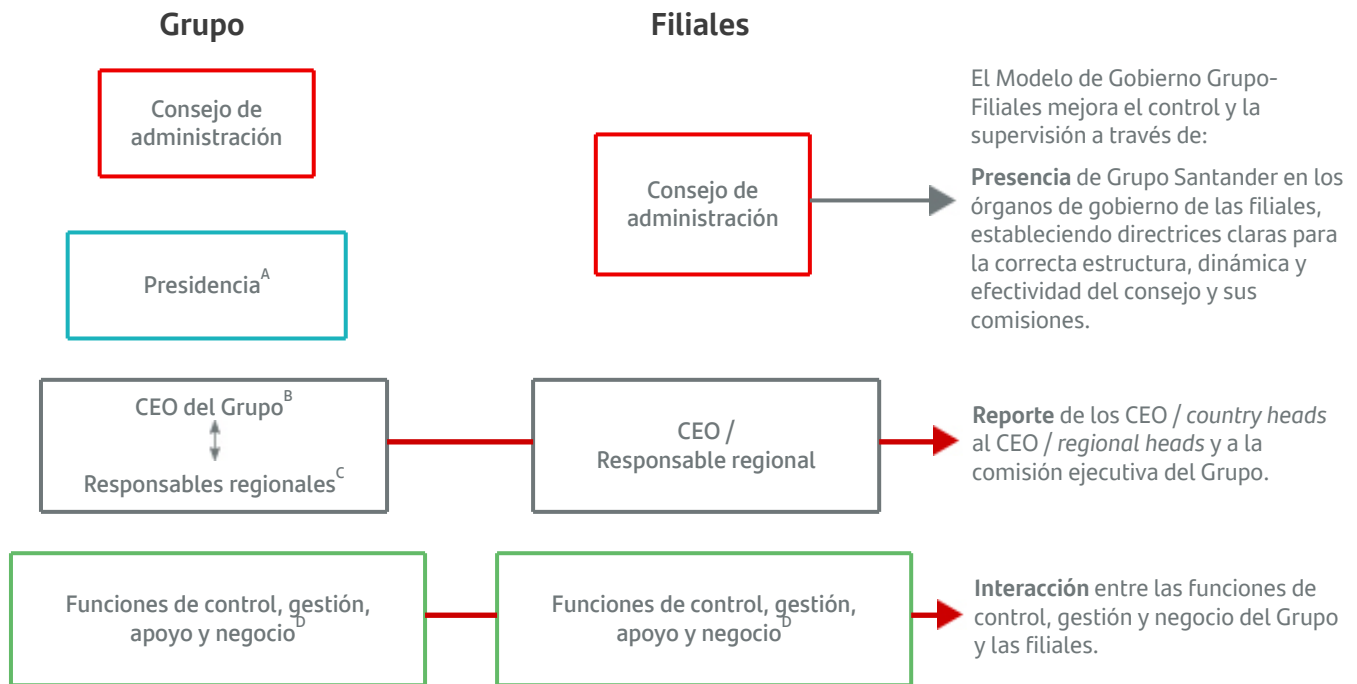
Grupo

Filiales

Consejo de administración

Presidencia$^{A}$

CEO del Grupo$^{B}$

Responsables regionales$^{C}$

Funciones de control, gestión, apoyo y negocio$^{D}$

Consejo de administración

CEO / Responsable regional

Funciones de control, gestión, apoyo y negocio$^{D}$

El Modelo de Gobierno Grupo-Filiales mejora el control y la supervisión a través de:

**Presencia** de Grupo Santander en los órganos de gobierno de las filiales, estableciendo directrices claras para la correcta estructura, dinámica y efectividad del consejo y sus comisiones.

**Reporte** de los CEO / *country heads* al CEO / *regional heads* y a la comisión ejecutiva del Grupo.

**Interacción** entre las funciones de control, gestión y negocio del Grupo y las filiales.